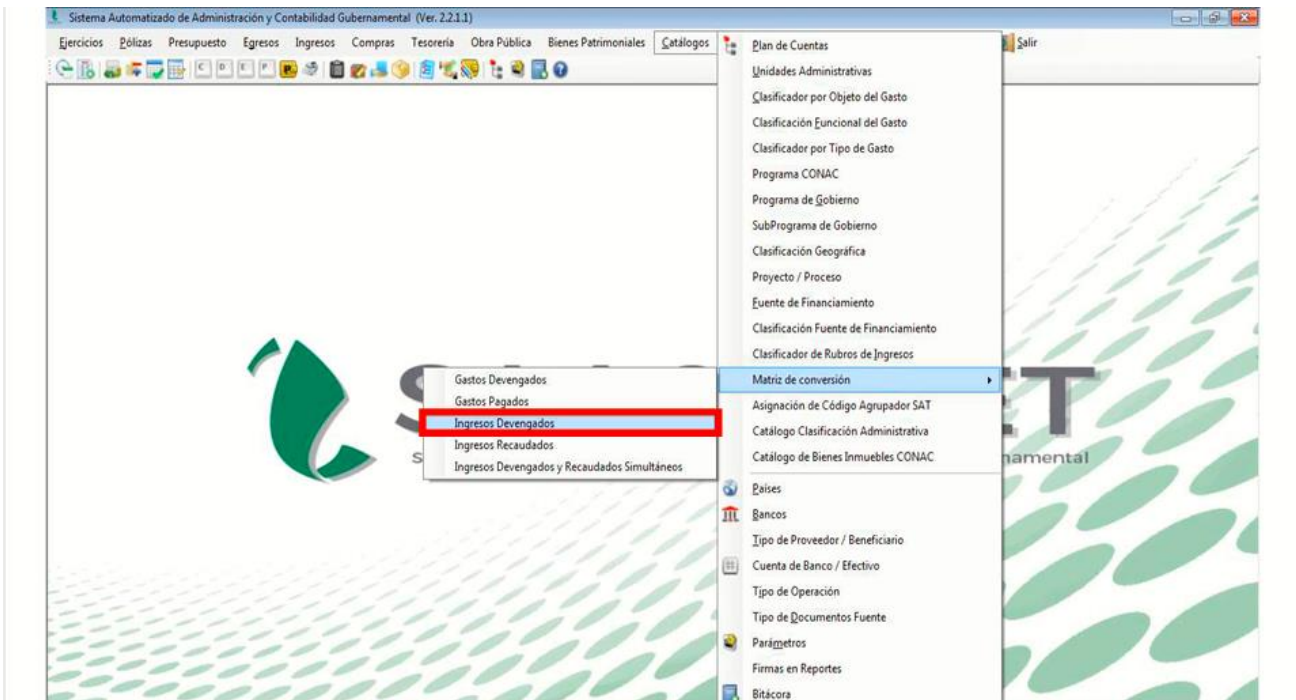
Sistema Automatizado de Administración y Contabilidad Gubernamental (Ver. 2.2.1.1)

Ejercicios Pólizas Presupuesto Egresos Ingresos Compras Tesorería Obra Pública Bienes Patrimoniales Catálogos Salir

C D E F

Plan de Cuentas
Unidades Administrativas
Clasificador por Objeto del Gasto
Clasificación Funcional del Gasto
Clasificador por Tipo de Gasto
Programa CONAC
Programa de Gobierno
SubPrograma de Gobierno
Clasificación Geográfica
Proyecto / Proceso
Fuente de Financiamiento
Clasificación Fuente de Financiamiento
Clasificador de Rubros de Ingresos
Matriz de conversión
Asignación de Código Agrupador SAT
Catálogo Clasificación Administrativa
Catálogo de Bienes Inmuebles CONAC
Países
Bancos
Tipo de Proveedor / Beneficiario
Cuenta de Banco / Efectivo
Tipo de Operación
Tipo de Documentos Fuente
Parámetros
Firmas en Reportes
Bitácora

Gastos Devengados
Gastos Pagados
Ingresos Devengados
Ingresos Recaudados
Ingresos Devengados y Recaudados Simultáneos

S ET
S namental